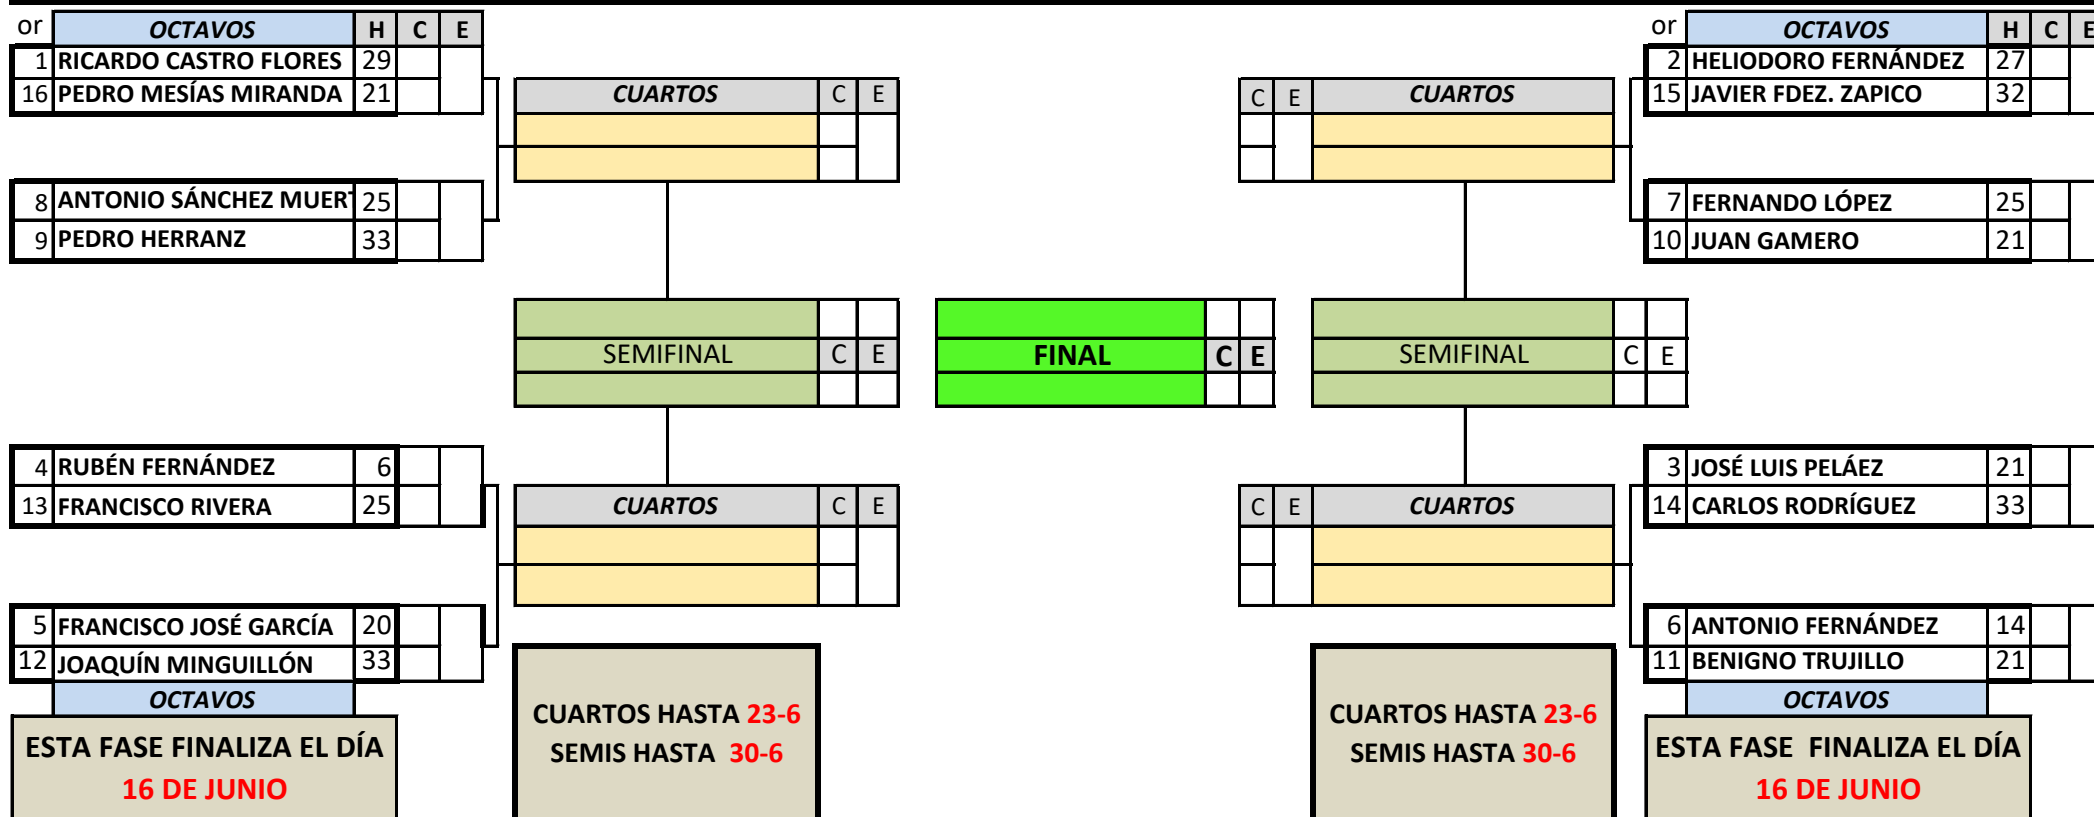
| or | OCTAVOS | H | C | E |
|---|---|---|---|---|
| 1 | RICARDO CASTRO FLORES | 29 | | |
| 16 | PEDRO MESÍAS MIRANDA | 21 | | |

| 8 | ANTONIO SÁNCHEZ MUER | 25 | | |
|---|---|---|---|---|
| 9 | PEDRO HERRANZ | 33 | | |

| 4 | RUBÉN FERNÁNDEZ | 6 | | |
|---|---|---|---|---|
| 13 | FRANCISCO RIVERA | 25 | | |

| 5 | FRANCISCO JOSÉ GARCÍA | 20 | | |
|---|---|---|---|---|
| 12 | JOAQUÍN MINGUILLÓN | 33 | | |

OCTAVOS

ESTA FASE FINALIZA EL DÍA
16 DE JUNIO

CUARTOS C E

SEMIFINAL C E

CUARTOS C E

CUARTOS HASTA 23-6
SEMIS HASTA 30-6

FINAL C E

C E CUARTOS

SEMIFINAL C E

C E CUARTOS

CUARTOS HASTA 23-6
SEMIS HASTA 30-6

| or | OCTAVOS | H | C | E |
|---|---|---|---|---|
| 2 | HELIODORO FERNÁNDEZ | 27 | | |
| 15 | JAVIER FDEZ. ZAPICO | 32 | | |

| 7 | FERNANDO LÓPEZ | 25 | | |
|---|---|---|---|---|
| 10 | JUAN GAMERO | 21 | | |

| 3 | JOSÉ LUIS PELÁEZ | 21 | | |
|---|---|---|---|---|
| 14 | CARLOS RODRÍGUEZ | 33 | | |

| 6 | ANTONIO FERNÁNDEZ | 14 | | |
|---|---|---|---|---|
| 11 | BENIGNO TRUJILLO | 21 | | |

OCTAVOS

ESTA FASE FINALIZA EL DÍA
16 DE JUNIO